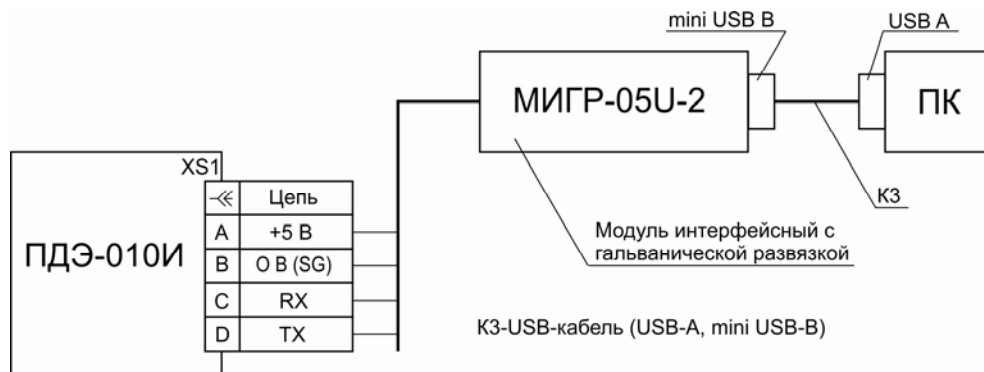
mini USB B

USB A

МИГР-05U-2

ПК

XS1

| -≪ | Цепь |
|---|---|
| A | +5 В |
| B | 0 В (SG) |
| C | RX |
| D | TX |

ПДЭ-010И

К3

Модуль интерфейсный с гальванической развязкой

К3-USB-кабель (USB-A, mini USB-B)